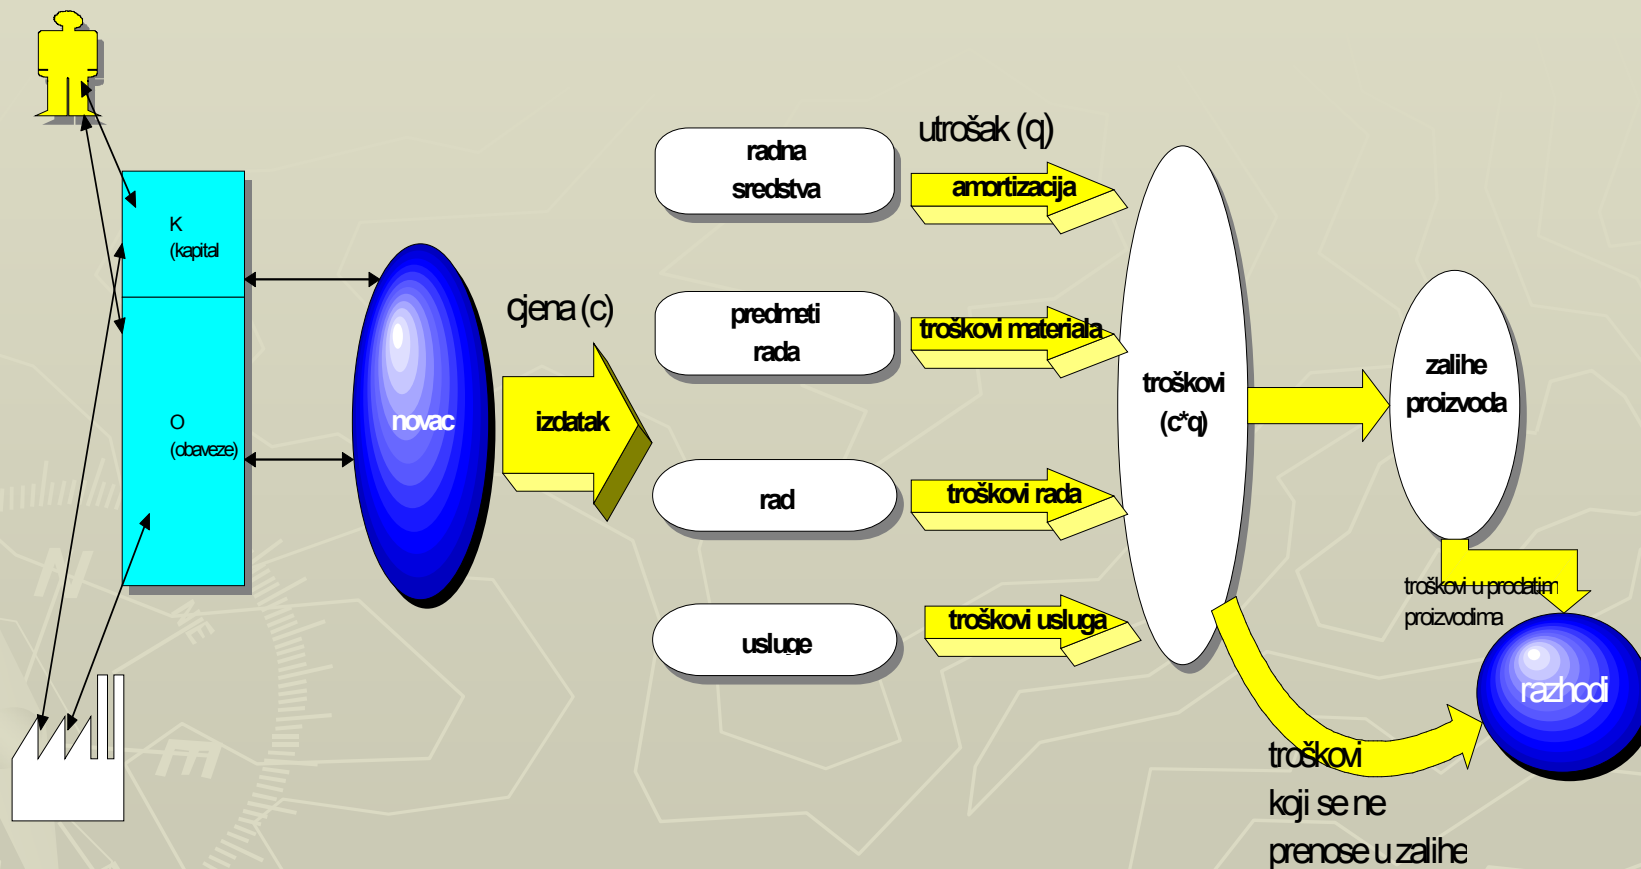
K
(kapital

O
(obaveze)

novac

cjena (c)

izdatak

radna sredstva

predmeti rada

rad

usluge

utrošak (q)

amortizacija

troškovi materiala

troškovi rada

troškovi usluga

troškovi
(c*q)

zalihe proizvoda

troškovi u prodatim proizvodima

razhodi

troškovi koji se ne prenose u zalihe